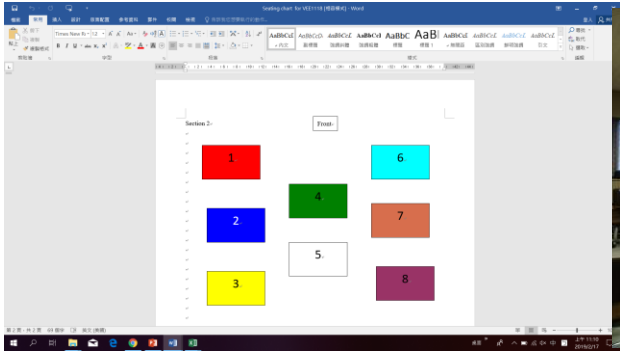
Seating chart for VEE1118 [相容模式] - Word

檔案 常用 插入 設計 版面配置 參考資料 郵件 校閱 檢視 告訴我您想要執行的動作...

登入 共用

剪下 複製 複製格式 貼上 剪貼簿

Times New Ro 12

字型 段落 樣式 編輯

AaBbCcL AaBbCcD AaBbCcL AaBbCcL AaBbC AaB AaBbCcL AaBbCcL AaBbCcL AaBbCcL

內文 無間距 強調斜體 強調粗體 標題 標題 1 副標題 區別強調 鮮明強調 引文

尋找 取代 選取

Section 2

Front

1

6

4

2

7

5

3

8

第 1 頁，共 1 頁 49 個字 英文 (美國)

上午 11:10 2019/2/17